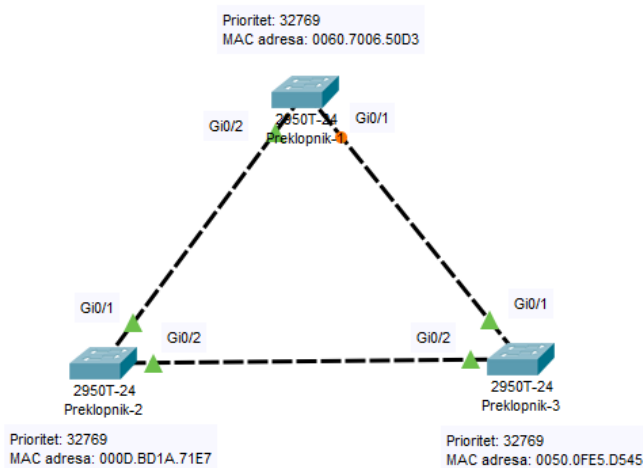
Prioritet: 32769
MAC adresa: 0060.7006.50D3

Gi0/2
2950T-24
Preklopnik-1
Gi0/1

Gi0/1
Gi0/2
2950T-24
Preklopnik-2

Prioritet: 32769
MAC adresa: 000D.BD1A.71E7

Gi0/1
Gi0/2
2950T-24
Preklopnik-3

Prioritet: 32769
MAC adresa: 0050.0FE5.D545